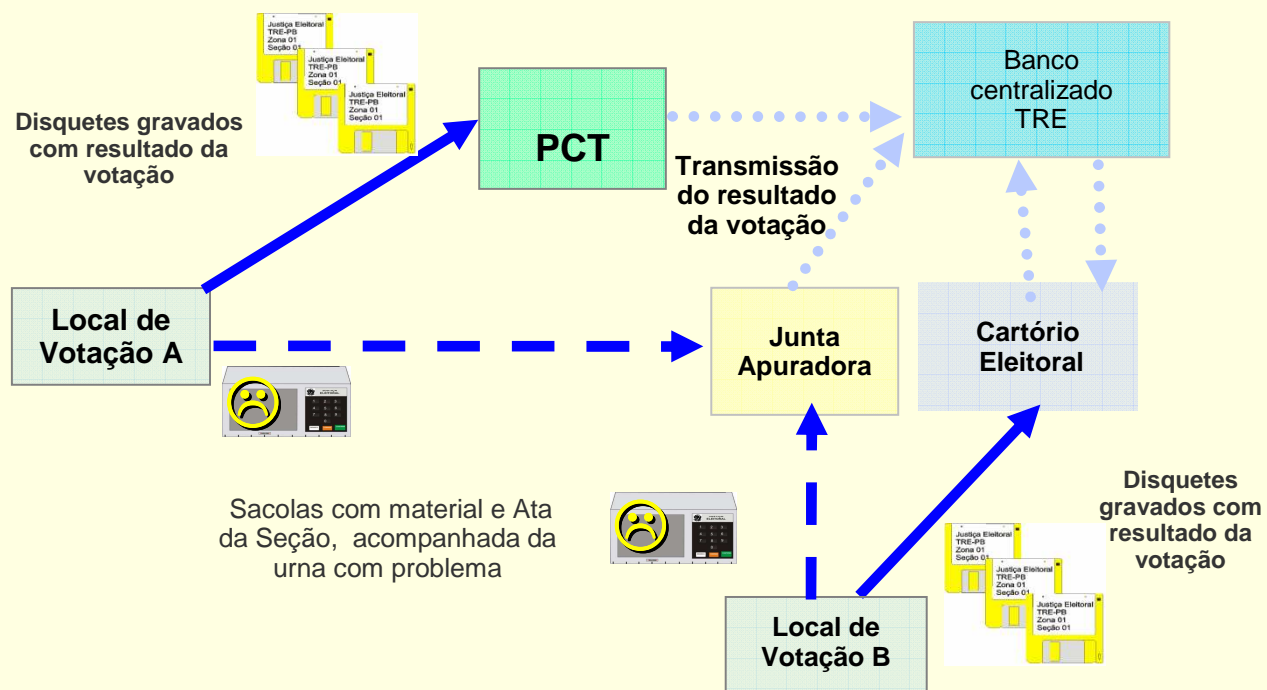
Justiça Eleitoral
TRE-PB
Zona 01
Seção 01

Justiça Eleitoral
TRE-PB
Zona 01
Seção 01

Justiça Eleitoral
TRE-PB
Zona 01
Seção 01

Disquetes gravados com resultado da votação

PCT

Banco centralizado TRE

Transmissão do resultado da votação

Local de Votação A

Junta Apuradora

Cartório Eleitoral

Sacolas com material e Ata da Seção, acompanhada da urna com problema

Disquetes gravados com resultado da votação

Justiça Eleitoral
TRE-PB
Zona 01
Seção 01

Justiça Eleitoral
TRE-PB
Zona 01
Seção 01

Justiça Eleitoral
TRE-PB
Zona 01
Seção 01

Local de Votação B